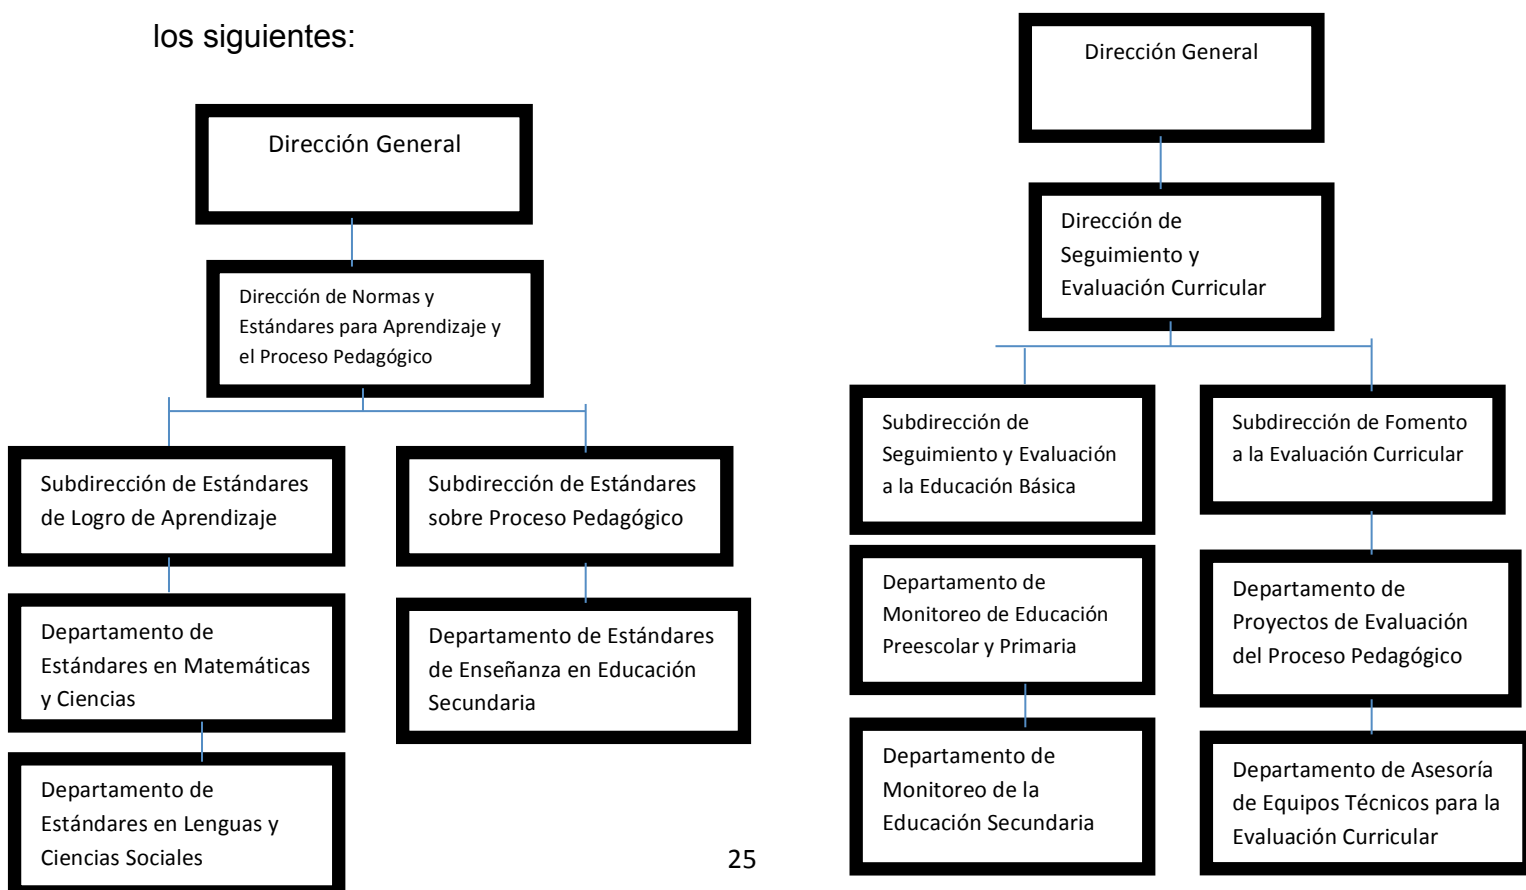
los siguientes:

Dirección General

Dirección de Normas y Estándares para Aprendizaje y el Proceso Pedagógico

Subdirección de Estándares de Logro de Aprendizaje

Departamento de Estándares en Matemáticas y Ciencias

Departamento de Estándares en Lenguas y Ciencias Sociales

Subdirección de Estándares sobre Proceso Pedagógico

Departamento de Estándares de Enseñanza en Educación Secundaria

25

Dirección General

Dirección de Seguimiento y Evaluación Curricular

Subdirección de Seguimiento y Evaluación a la Educación Básica

Departamento de Monitoreo de Educación Preescolar y Primaria

Departamento de Monitoreo de la Educación Secundaria

Subdirección de Fomento a la Evaluación Curricular

Departamento de Proyectos de Evaluación del Proceso Pedagógico

Departamento de Asesoría de Equipos Técnicos para la Evaluación Curricular